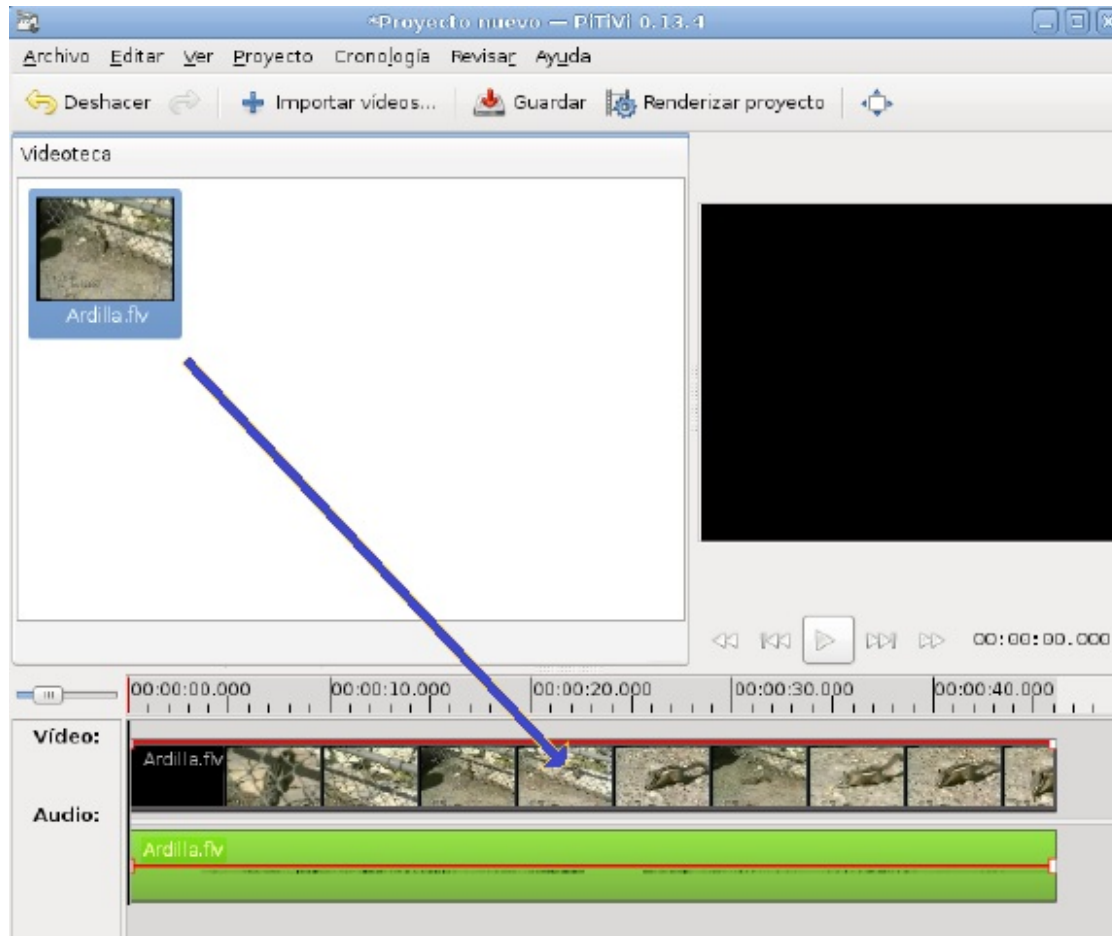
*Proyecto nuevo — PiTiVi 0.13.4

Archivo Editar Ver Proyecto Cronología Revisar Ayuda

Deshacer Importar vídeos... Guardar Renderizar proyecto

Videoteca

Ardilla.flv

00:00:00.000

00:00:00.000 00:00:10.000 00:00:20.000 00:00:30.000 00:00:40.000

Vídeo:

Ardilla.flv

Audio:

Ardilla.flv